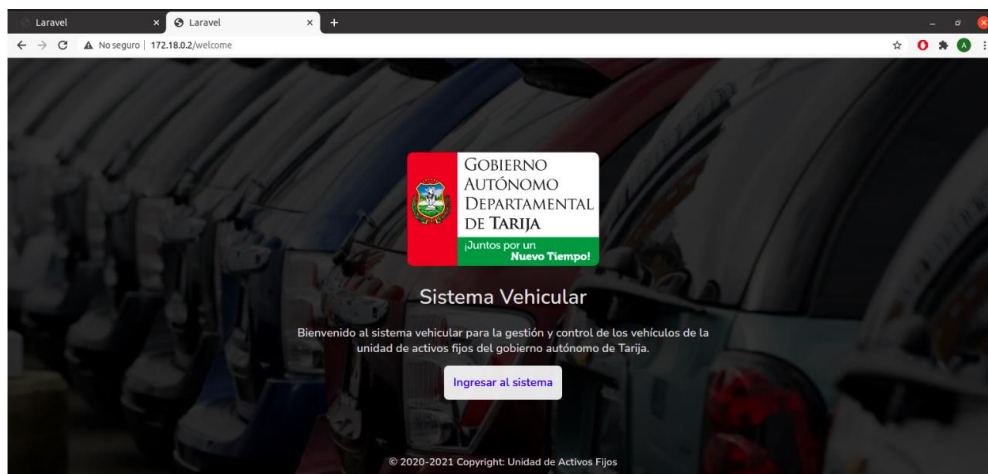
Laravel
Laravel
No seguro | 172.18.0.2/welcome

GOBIERNO AUTÓNOMO DEPARTAMENTAL DE TARIJA
¡Juntos por un Nuevo Tiempo!

Sistema Vehicular

Bienvenido al sistema vehicular para la gestión y control de los vehículos de la unidad de activos fijos del gobierno autónomo de Tarija.

Ingresar al sistema

© 2020-2021 Copyright: Unidad de Activos Fijos